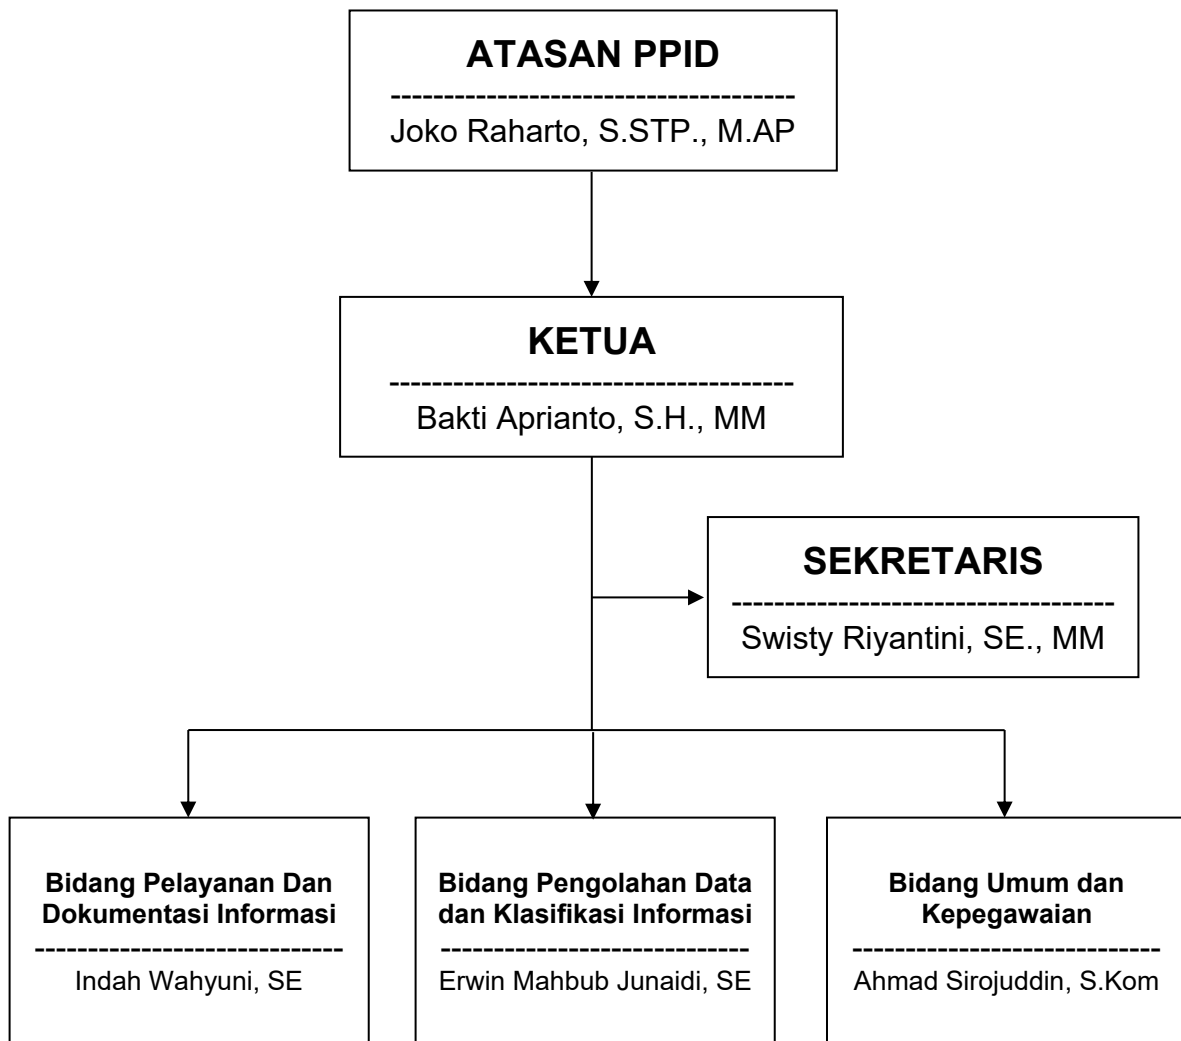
ATASAN PPID
-----------------------------------------
Joko Raharto, S.STP., M.AP

KETUA
-----------------------------------------
Bakti Aprianto, S.H., MM

SEKRETARIS
-----------------------------------------
Swisty Riyantini, SE., MM

Bidang Pelayanan Dan Dokumentasi Informasi
------------------------------
Indah Wahyuni, SE

Bidang Pengolahan Data dan Klasifikasi Informasi
------------------------------
Erwin Mahbub Junaidi, SE

Bidang Umum dan Kepegawaian
------------------------------
Ahmad Sirojuddin, S.Kom